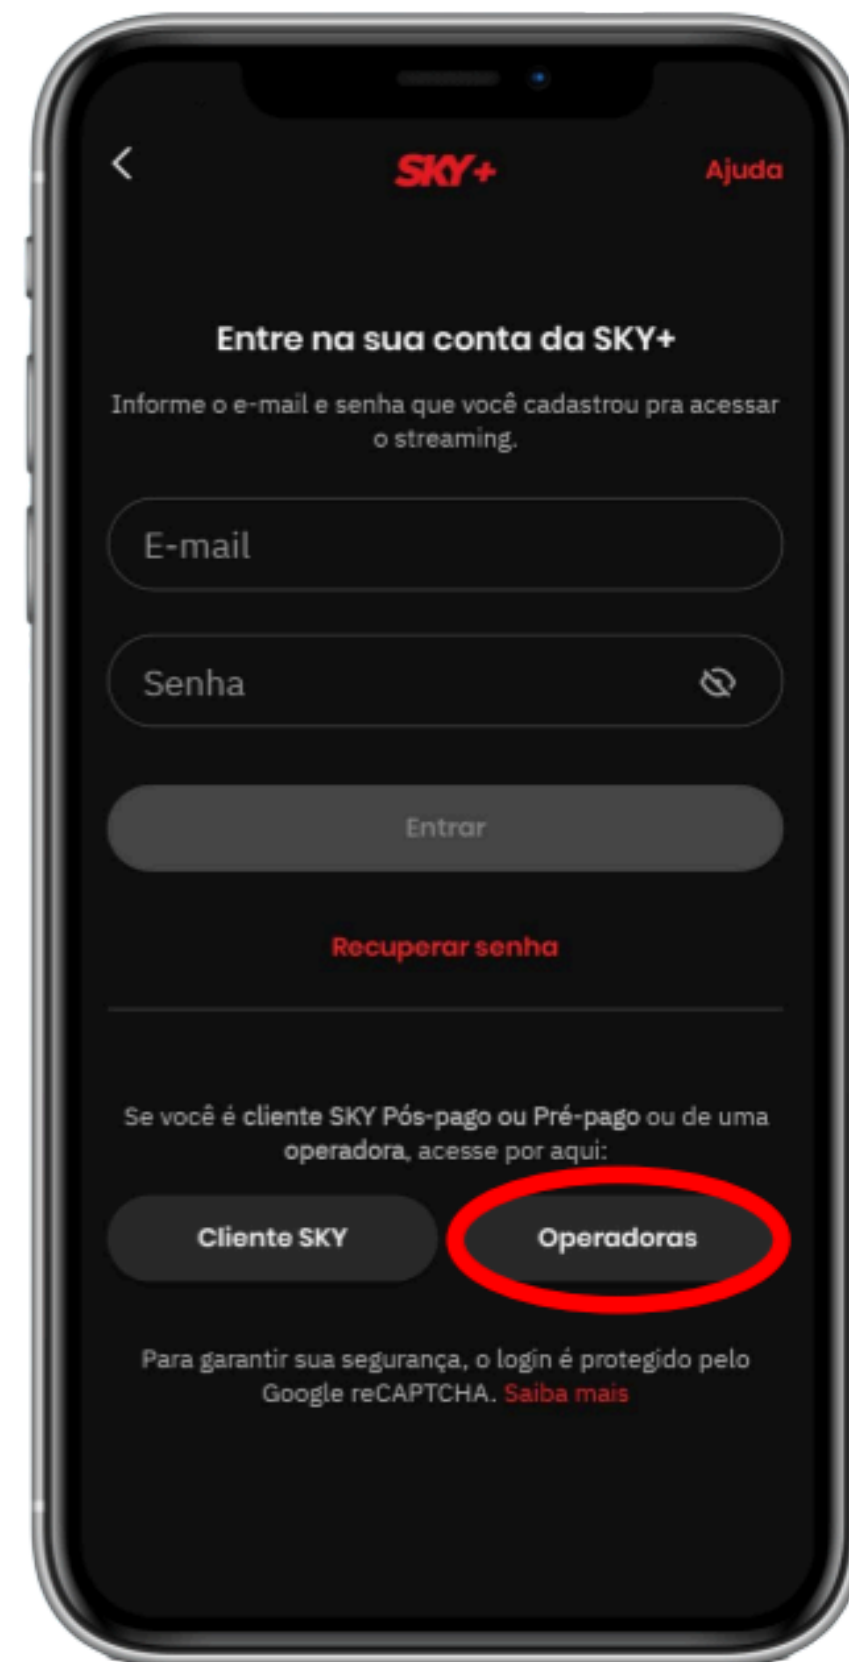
SKY+

Ajuda

Entre na sua conta da SKY+

Informe o e-mail e senha que você cadastrou pra acessar o streaming.

E-mail

Senha

Entrar

Recuperar senha

Se você é cliente SKY Pós-pago ou Pré-pago ou de uma operadora, acesse por aqui:

Cliente SKY

Operadoras

Para garantir sua segurança, o login é protegido pelo Google reCAPTCHA. Saiba mais